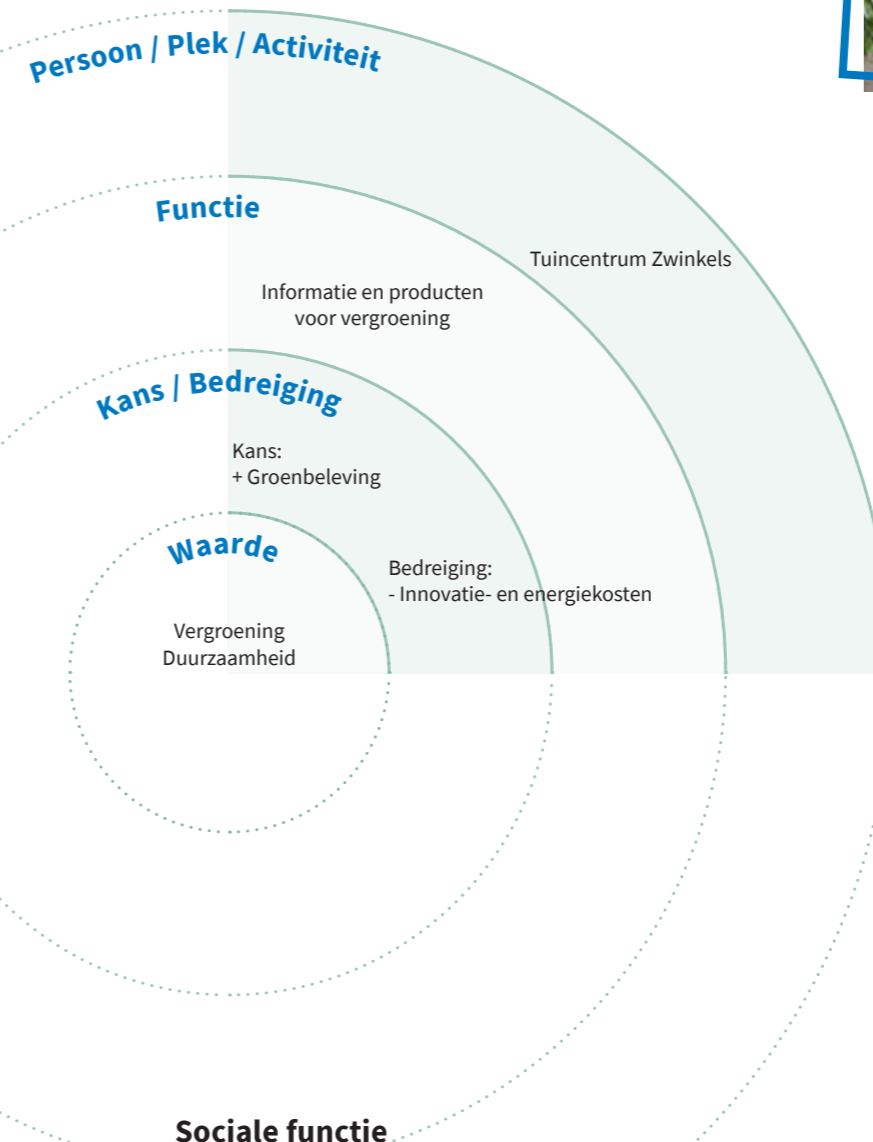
Persoon / Plek / Activiteit

Functie

Tuincentrum Zwinkels

Informatie en producten voor vergroening

Kans / Bedreiging

Kans:
+ Groenbeleving

Waarde

Bedreiging:
- Innovatie- en energiekosten

Vergroening
Duurzaamheid

Sociale functie